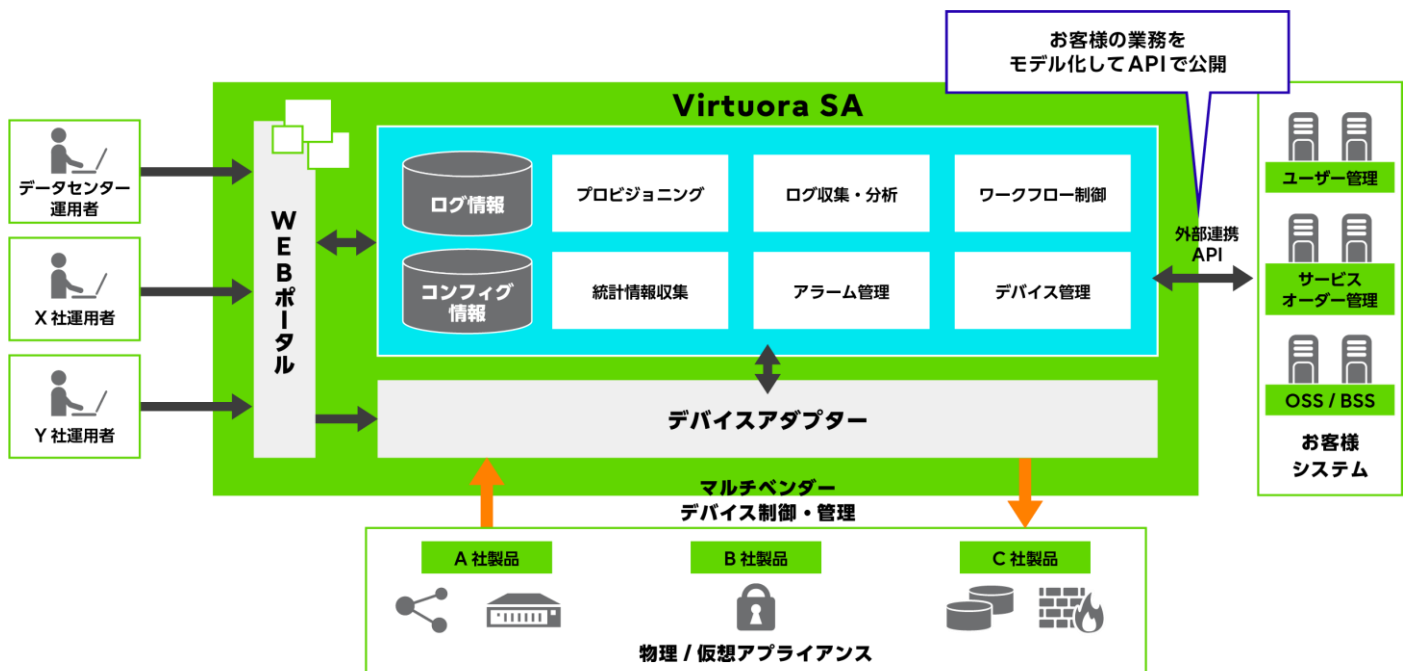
お客様の業務をモデル化してAPIで公開

Virtuora SA

データセンター運用者

X社運用者

Y社運用者

WEBポータル

ログ情報

コンフィグ情報

プロビジョニング

ログ収集・分析

ワークフロー制御

統計情報収集

アラーム管理

デバイス管理

デバイスアダプター

外部連携API

ユーザー管理

サービスオーダー管理

OSS / BSS

お客様システム

マルチベンダーデバイス制御・管理

A社製品

B社製品

C社製品

物理 / 仮想アプライアンス